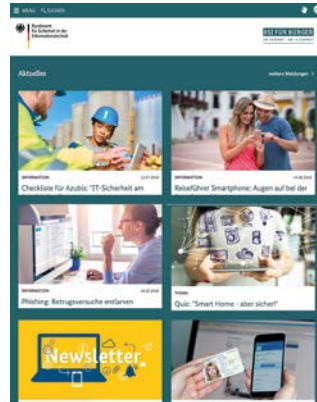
≡ MENÜ  🔍 SUCHEN

Bundesamt für Sicherheit in der Informationstechnik

BSI FÜR BÜRGER

Aktuelles

weitere Meldungen >

INFORMATION
Checkliste für Azubis: "IT-Sicherheit am

INFORMATION
Reiseführer Smartphone: Augen auf bei der

INFORMATION
Phishing: Betrugsversuche entlarven

THEMA
Quiz: "Smart Home - aber sicher!"

Newsletter